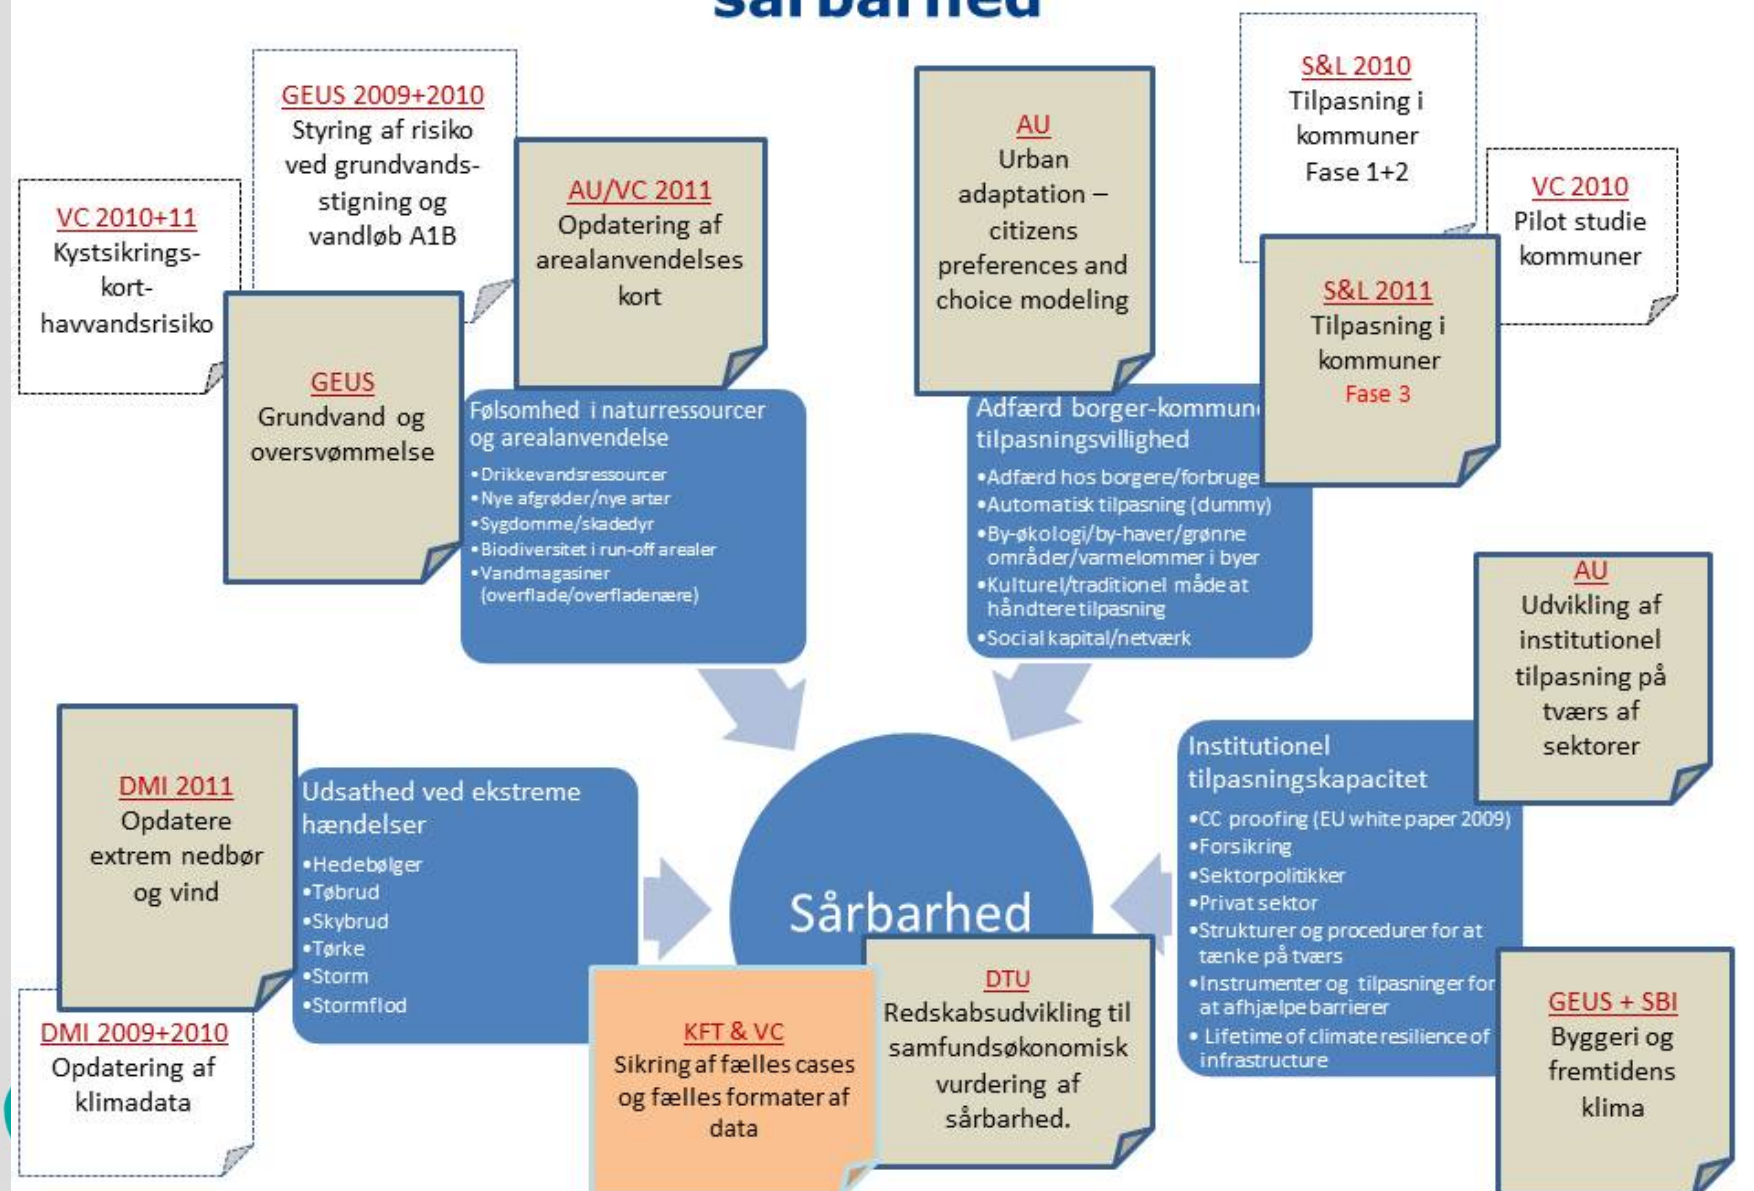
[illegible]

GEUS 2009+2010
Styring af risiko ved grundvandsstigning og vandløb A1B

VC 2010+11
Kystsikringskort-havvandsrisiko

AU/VC 2011
Opdatering af arealanvendelses kort

GEUS
Grundvand og oversvømmelse

Følsomhed i naturressourcer og arealanvendelse
•Drikkevandsressourcer
•Nye afgrøder/nye arter
•Sygdomme/skadedyr
•Biodiversitet i run-off arealer
•Vandmagasiner (overflade/overfladenære)

AU
Urban adaptation – citizens preferences and choice modeling

Adfærd borger-kommun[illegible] tilpasningsvillighed
•Adfærd hos borgere/forbruge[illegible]
•Automatisk tilpasning (dummy)
•By-økologi/by-haver/grønne områder/varmelommer i byer
•Kulturel/traditionel måde at håndtere tilpasning
•Social kapital/netværk

S&L 2010
Tilpasning i kommuner Fase 1+2

VC 2010
Pilot studie kommuner

S&L 2011
Tilpasning i kommuner
Fase 3

AU
Udvikling af institutionel tilpasning på tværs af sektorer

Institutionel tilpasningskapacitet
•CC proofing (EU white paper 2009)
•Forsikring
•Sektorpolitikker
•Privat sektor
•Strukturer og procedurer for at tænke på tværs
•Instrumenter og tilpasninger for at afhjælpe barrierer
• Lifetime of climate resilience of infrastructure

DMI 2011
Opdatere extrem nedbør og vind

Udsathed ved ekstreme hændelser
•Hedebølger
•Tøbrud
•Skybrud
•Tørke
•Storm
•Stormflod

Sårbarhed

DMI 2009+2010
Opdatering af klimadata

KFT & VC
Sikring af fælles cases og fælles formater af data

DTU
Redskabsudvikling til samfundsøkonomisk vurdering af sårbarhed.

GEUS + SBI
Byggeri og fremtidens klima